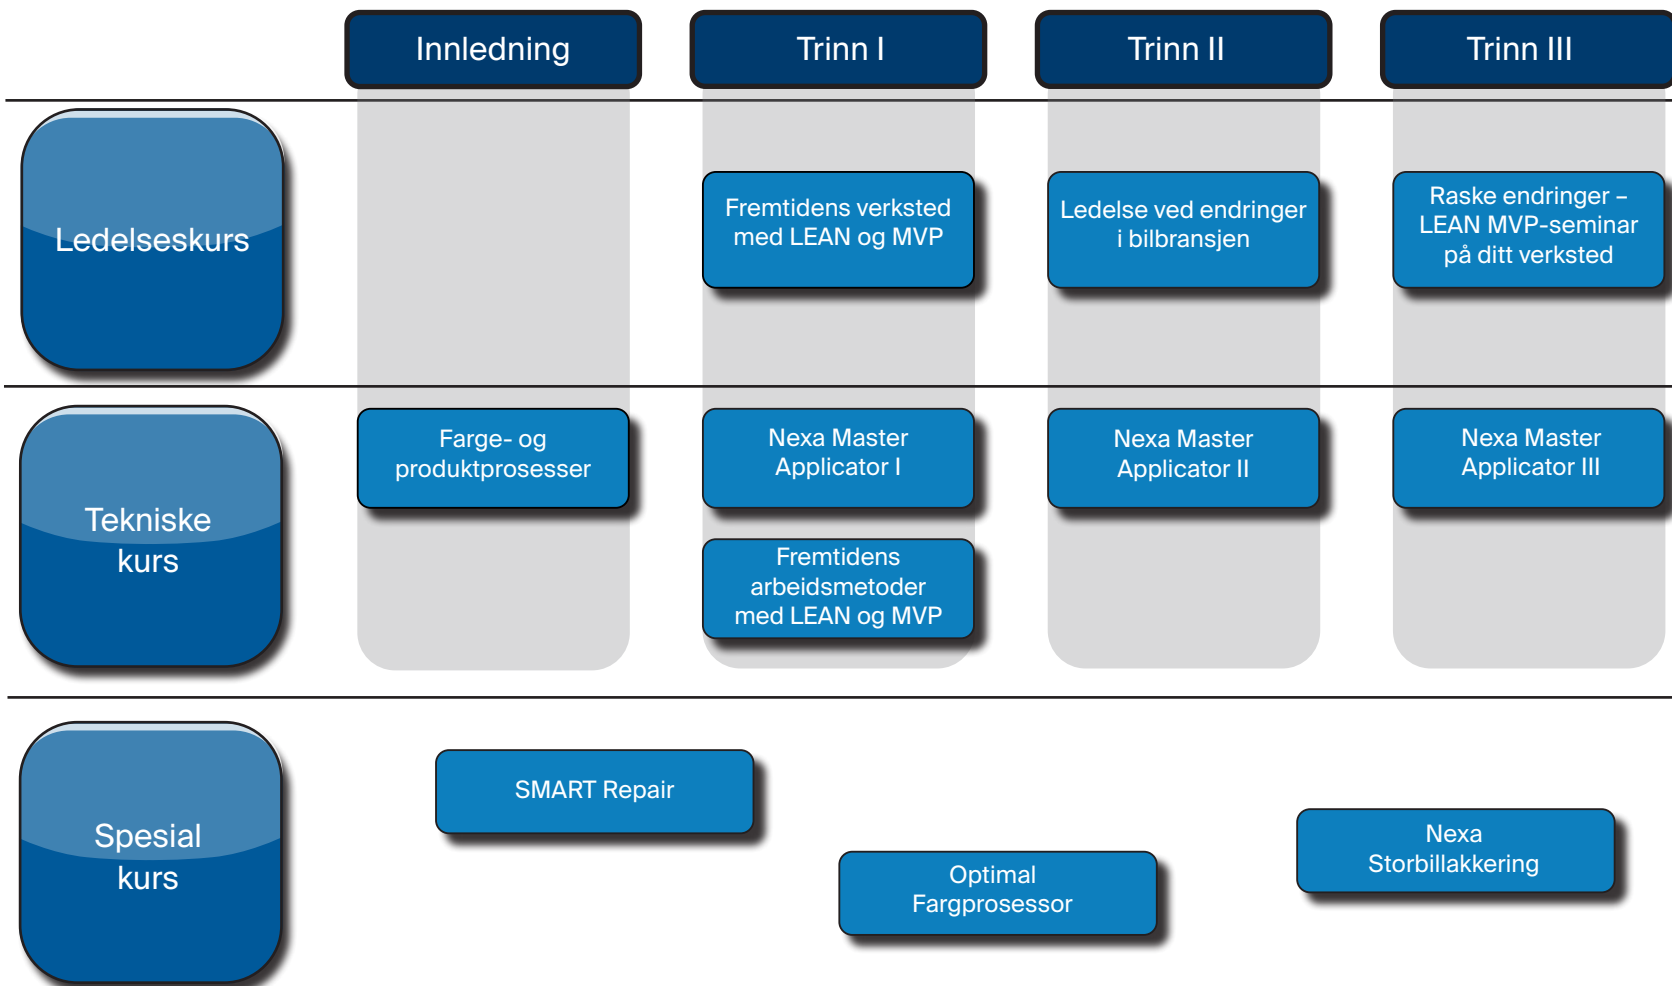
Innledning

Trinn I

Trinn II

Trinn III

Ledelseskurs

Fremtidens verksted med LEAN og MVP

Ledelse ved endringer i bilbransjen

Raske endringer – LEAN MVP-seminar på ditt verksted

Tekniske kurs

Farge- og produktprosesser

Nexa Master Applicator I

Nexa Master Applicator II

Nexa Master Applicator III

Fremtidens arbeidsmetoder med LEAN og MVP

Spesial kurs

SMART Repair

Optimal Fargprosessor

Nexa Storbillakkering